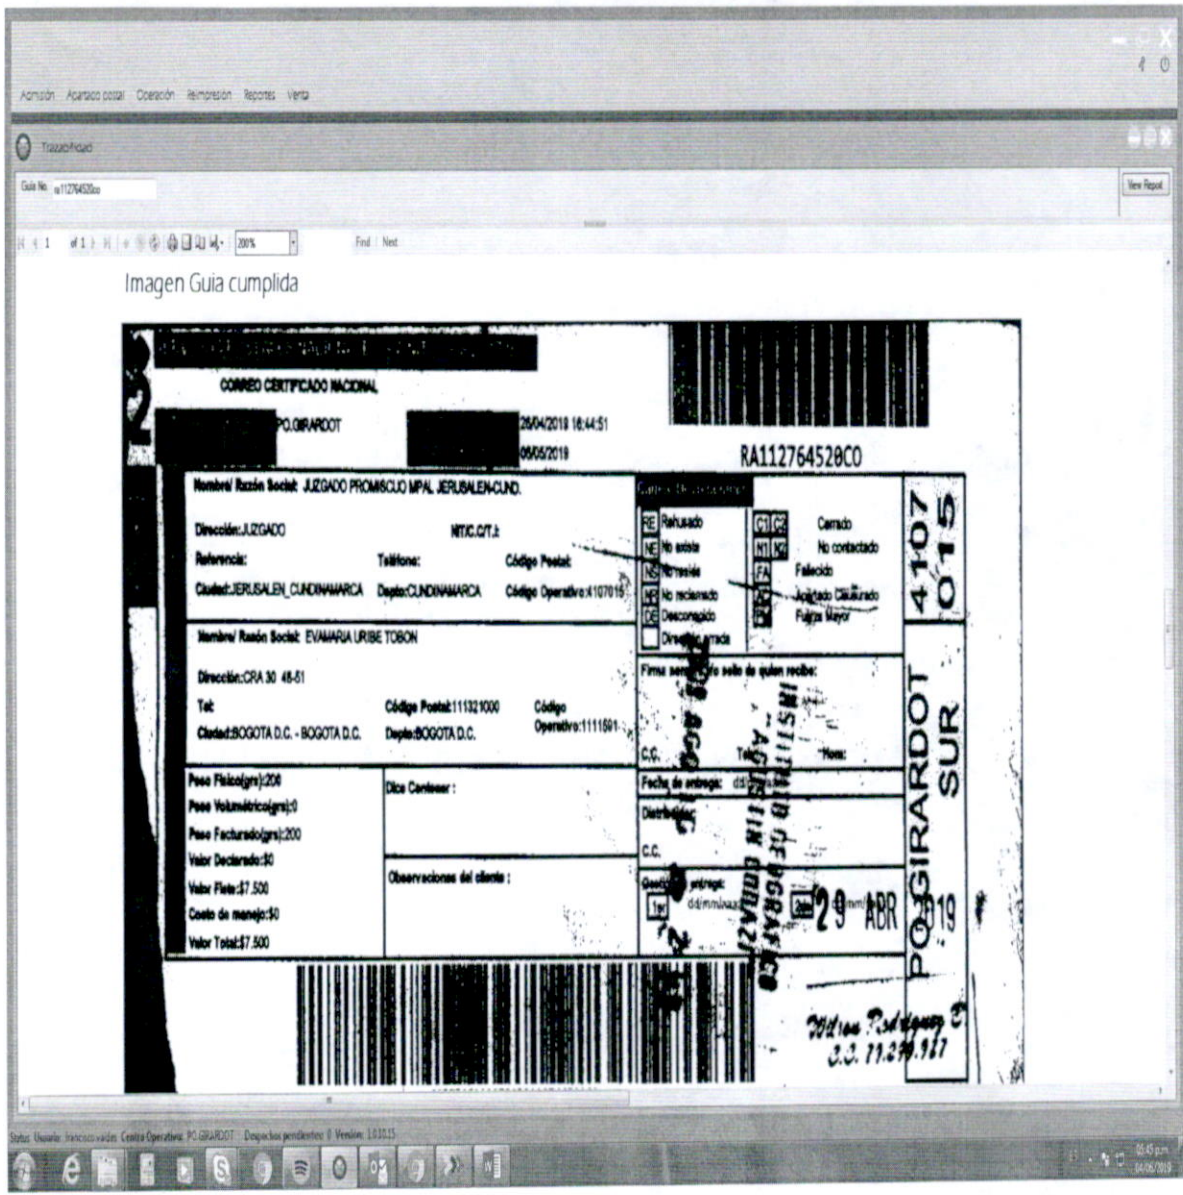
Admisión Apartado postal Operación Reimpresión Reportes Venta

Trazabilidad

Guía No. ra112764520co

View Report

1 of 1 200% Find Next

Imagen Guia cumplida

CORREO CERTIFICADO NACIONAL

PO.GIRARDOT

26/04/2019 16:44:51

06/05/2019

RA112764520CO

Nombre/ Razón Social: JUZGADO PROMISCUO MPAL JERUSALEN-CUND.

Dirección:JUZGADO

NIT/C.C/T.I:

Referencia:

Teléfono:

Código Postal:

Ciudad:JERUSALEN_CUNDINAMARCA

Depto:CUNDINAMARCA

Código Operativo:4107015

Causal Devoluciones:

RE Rehusado

NE No existe

NS No reside

NR No reclamado

DE Desconocido

Dirección errada

C1 C2 Cerrado

N1 N2 No contactado

FA Fallecido

AC Apartado Clausurado

FM Fuerza Mayor

4107
015

Nombre/ Razón Social: EVAMARIA URIBE TOBON

Dirección:CRA 30 48-51

Tel:

Código Postal:111321000

Código Operativo:1111591

Ciudad:BOGOTA D.C. - BOGOTA D.C.

Depto:BOGOTA D.C.

Firma nombre y/o sello de quien recibe:

C.C.

Tel:

Hora:

INSTITUTO GEOGRAFICO AGUSTIN CODAZZI

Fecha de entrega: dd/mm/aaaa

Distribuidor:

C.C.

Gestión de entrega:

1er dd/mm/aaaa

2do 29 ABR 2019

PO.GIRARDOT SUR

Peso Físico(grs):200

Peso Volumétrico(grs):0

Peso Facturado(grs):200

Valor Declarado:$0

Valor Flete:$7.500

Costo de manejo:$0

Valor Total:$7.500

Dice Contener :

Observaciones del cliente :

Wilson Rodríguez D
C.C. 11.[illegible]

Status: Usuario: francisco.valdes Centro Operativo: PO.GIRARDOT Despachos pendientes: 0 Versión: 1.0.10.15

05:45 p.m.
04/06/2019